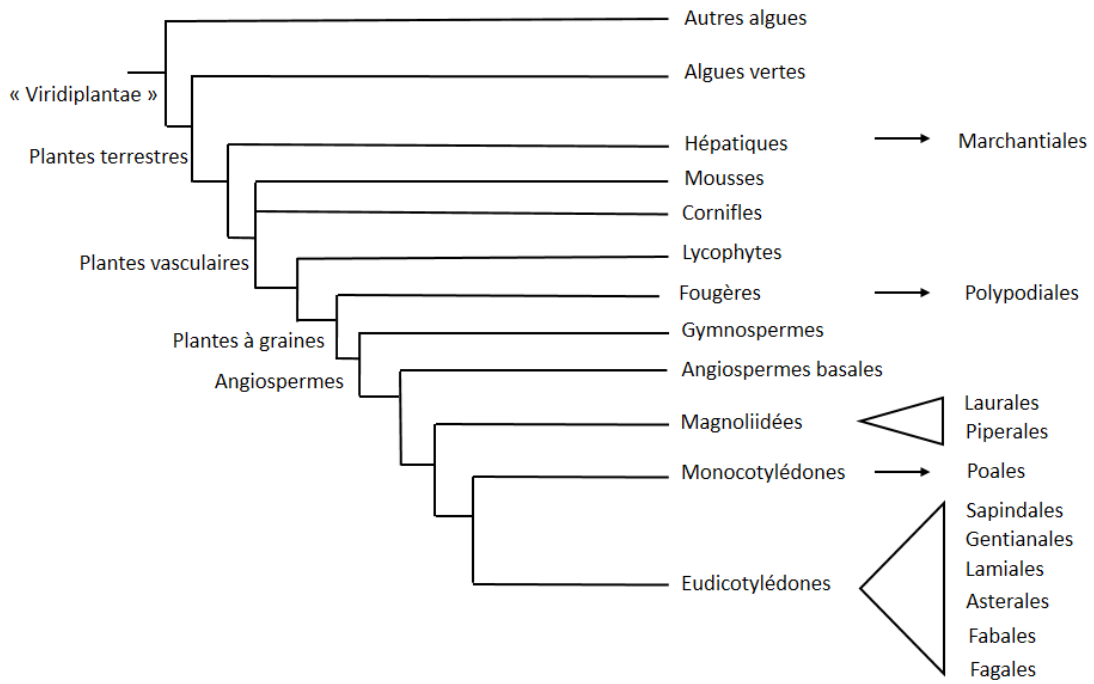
Autres algues

« Viridiplantae »

Algues vertes

Plantes terrestres

Hépatiques → Marchantiales

Mousses

Cornifles

Plantes vasculaires

Lycophytes

Fougères → Polypodiales

Plantes à graines

Gymnospermes

Angiospermes

Angiospermes basales

Magnoliidées

Laurales
Piperales

Monocotylédones → Poales

Eudicotylédones

Sapindales
Gentianales
Lamiales
Asterales
Fabales
Fagales